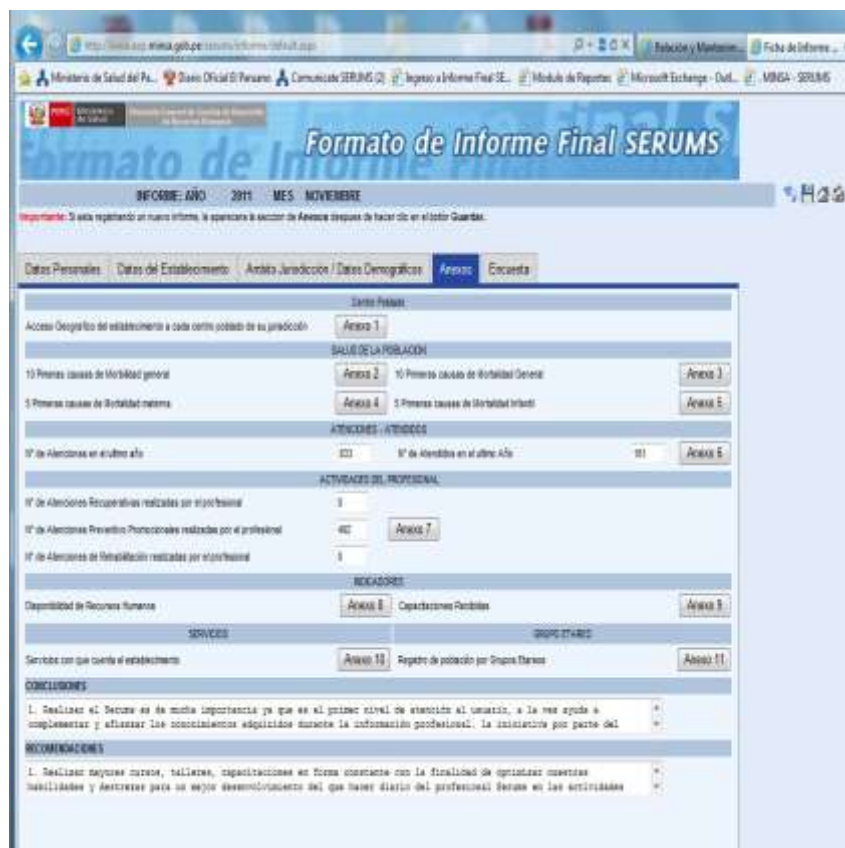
http://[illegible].minsa.gob.pe/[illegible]

Relación y Mantenim... Ficha de Informe...

Ministerio de Salud del Pe... Diario Oficial El Peruano Comunicado SERUMS (2) Ingreso a Informe Final SE... Modulo de Reportes Microsoft Exchange - Outl... MINSA - SERUMS

Formato de Informe Final SERUMS

INFORME: AÑO 2011 MES NOVIEMBRE

Importante: Si esta registrando un nuevo informe, le aparecera la seccion de Anexos despues de hacer clic en el boton Guardar.

Datos Personales | Datos del Establecimiento | Ambito Jurisdiccion / Datos Demograficos | Anexos | Encuesta

Centro Poblado

Acceso Geografico del establecimiento a cada centro poblado de su jurisdiccion Anexo 1

SALUD DE LA POBLACION

10 Primeras causas de Morbilidad general Anexo 2 10 Primeras causas de Mortalidad General Anexo 3

5 Primeras causas de Mortalidad materna Anexo 4 5 Primeras causas de Mortalidad Infantil Anexo 5

ATENCIONES - ATENDIDOS

N° de Atenciones en el ultimo año 333 N° de Atendidos en el ultimo Año 181 Anexo 6

ACTIVIDADES DEL PROFESIONAL

N° de Atenciones Recuperativas realizadas por el profesional 0

N° de Atenciones Preventivo Promocionales realizadas por el profesional 462 Anexo 7

N° de Atenciones de Rehabilitación realizadas por el profesional 0

INDICADORES

Disponibilidad de Recursos Humanos Anexo 8 Capacitaciones Recibidas Anexo 9

SERVICIOS

GRUPO ETARIO

Servicios con que cuenta el establecimiento Anexo 10 Registro de población por Grupos Etareos Anexo 11

CONCLUSIONES

1. Realizar el Serums es de mucha importancia ya que es el primer nivel de atención al usuario, a la vez ayuda a complementar y afianzar los conocimientos adquiridos durante la información profesional. la iniciativa por parte del

RECOMENDACIONES

1. Realizar mayores cursos, talleres, capacitaciones en forma constante con la finalidad de optimizar nuestras habilidades y destrezas para un mejor desenvolvimiento del que hacer diario del profesional Serums en las actividades